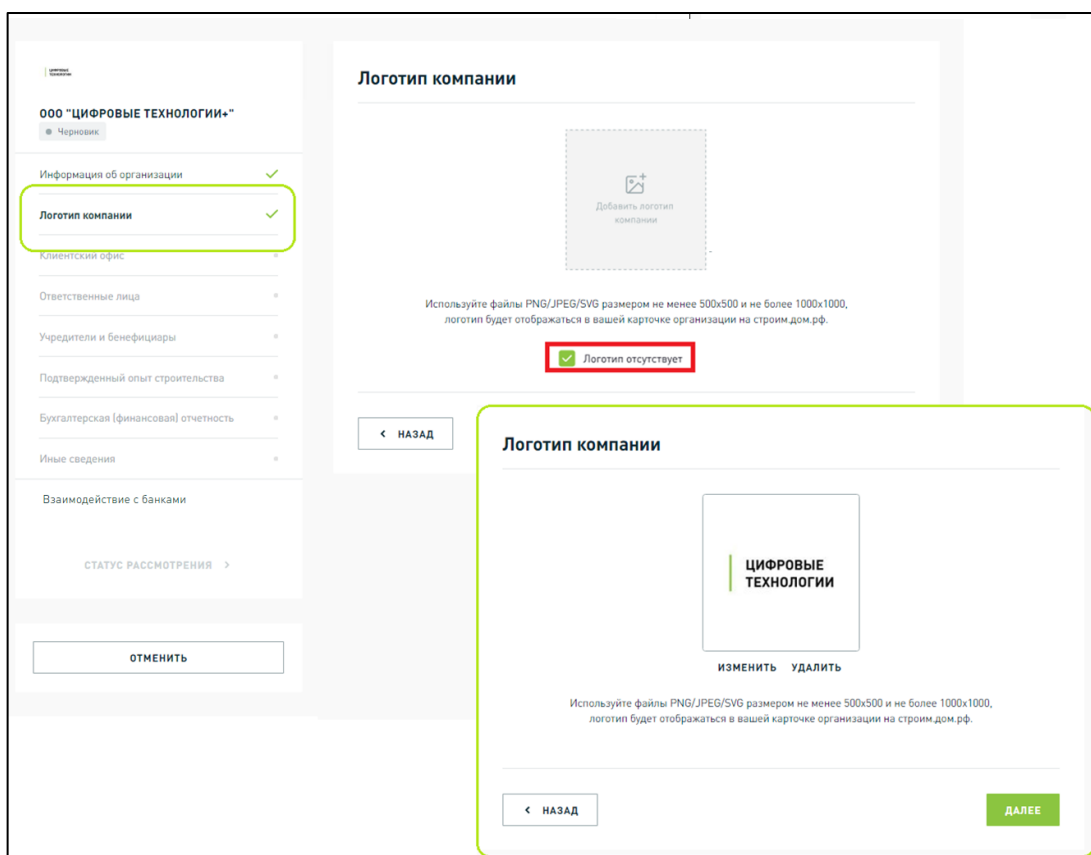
ЦИФРОВЫЕ ТЕХНОЛОГИИ

ООО "ЦИФРОВЫЕ ТЕХНОЛОГИИ+"

Черновик

Информация об организации

Логотип компании

Клиентский офис

Ответственные лица

Учредители и бенефициары

Подтвержденный опыт строительства

Бухгалтерская (финансовая) отчетность

Иные сведения

Взаимодействие с банками

СТАТУС РАССМОТРЕНИЯ >

ОТМЕНИТЬ

Логотип компании

Добавить логотип компании

Используйте файлы PNG/JPEG/SVG размером не менее 500x500 и не более 1000x1000, логотип будет отображаться в вашей карточке организации на строим.дом.рф.

Логотип отсутствует

< НАЗАД

Логотип компании

ЦИФРОВЫЕ ТЕХНОЛОГИИ

ИЗМЕНИТЬ УДАЛИТЬ

Используйте файлы PNG/JPEG/SVG размером не менее 500x500 и не более 1000x1000, логотип будет отображаться в вашей карточке организации на строим.дом.рф.

< НАЗАД

ДАЛЕЕ